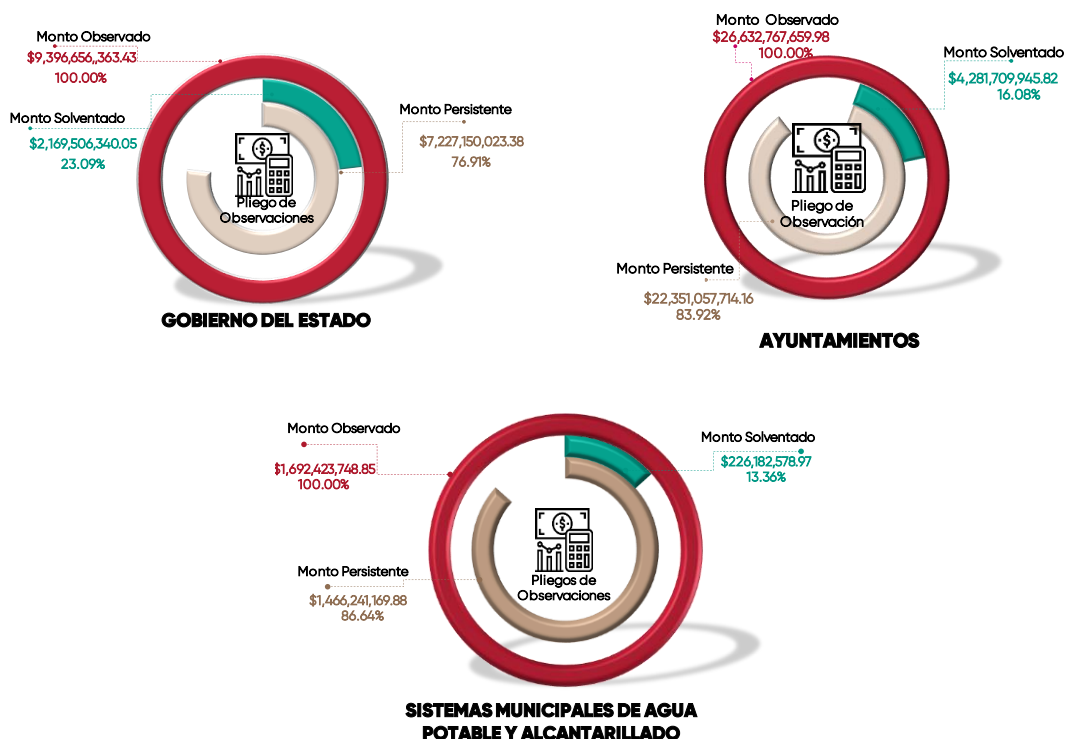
Monto Observado
$9,396,656,,363.43
100.00%

Monto Solventado
$2,169,506,340.05
23.09%

Monto Persistente
$7,227,150,023.38
76.91%

Pliego de Observaciones

GOBIERNO DEL ESTADO

Monto Observado
$26,632,767,659.98
100.00%

Monto Solventado
$4,281,709,945.82
16.08%

Pliego de Observación

Monto Persistente
$22,351,057,714.16
83.92%

AYUNTAMIENTOS

Monto Observado
$1,692,423,748.85
100.00%

Monto Solventado
$226,182,578.97
13.36%

Pliegos de Observaciones

Monto Persistente
$1,466,241,169.88
86.64%

SISTEMAS MUNICIPALES DE AGUA POTABLE Y ALCANTARILLADO